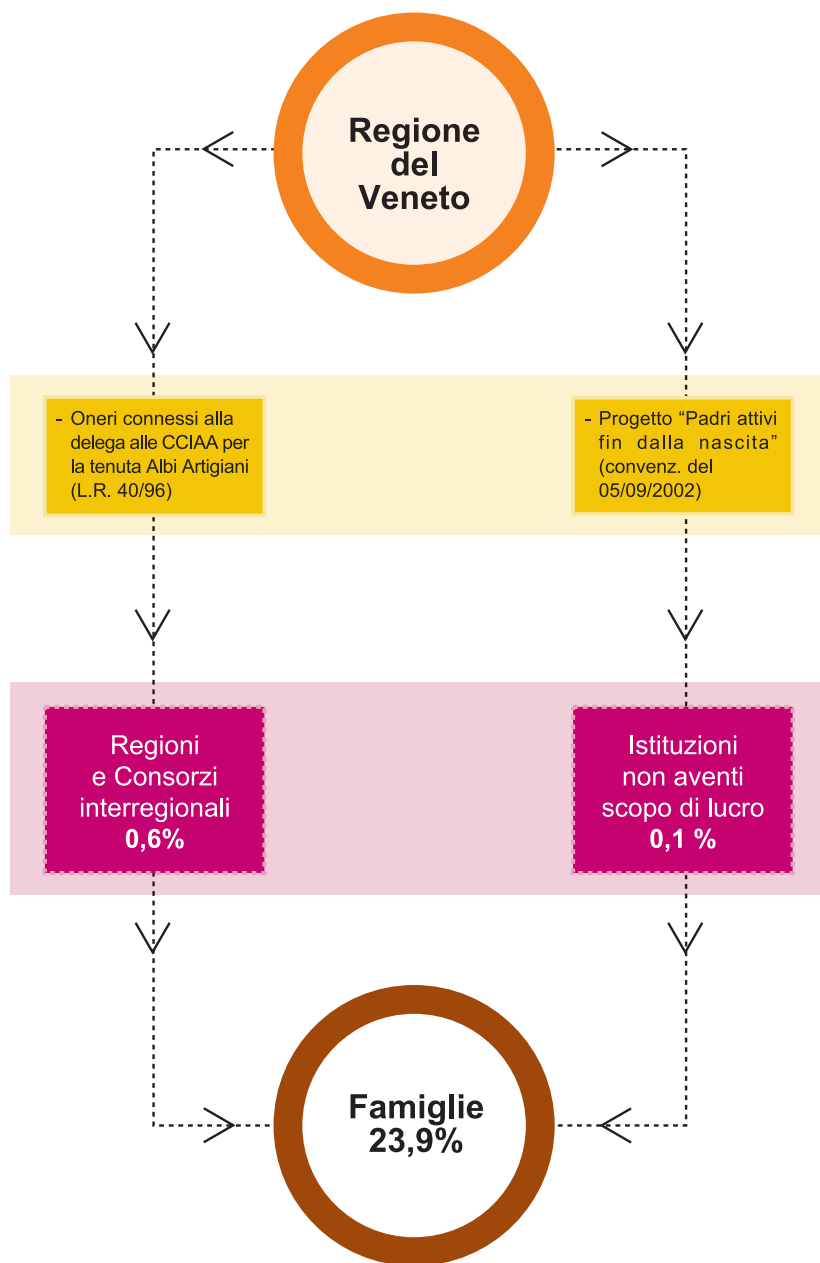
Regione del Veneto

- Oneri connessi alla delega alle CCIAA per la tenuta Albi Artigiani (L.R. 40/96)

- Progetto “Padri attivi fin dalla nascita” (convenz. del 05/09/2002)

Regioni e Consorzi interregionali
**0,6%**

Istituzioni non aventi scopo di lucro
**0,1 %**

Famiglie
23,9%